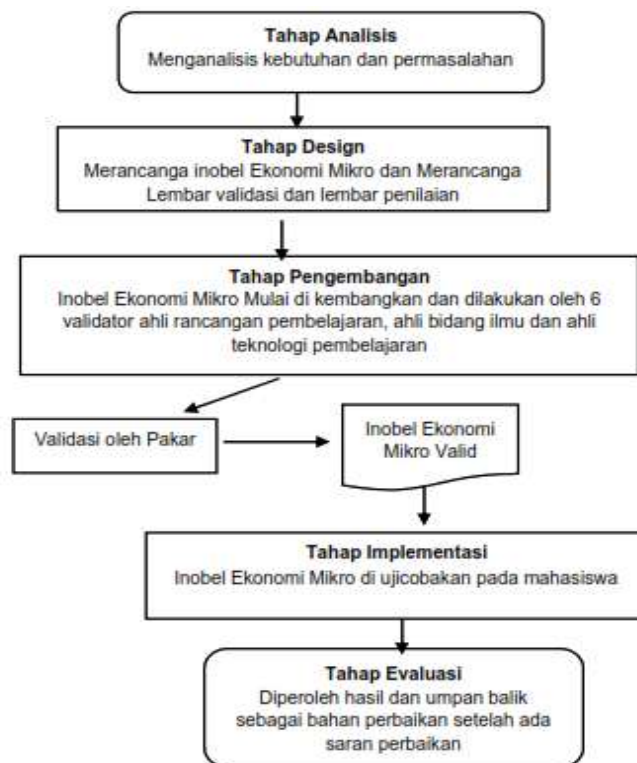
**Tahap Analisis**
Menganalisis kebutuhan dan permasalahan

**Tahap Design**
Merancanga inobel Ekonomi Mikro dan Merancanga Lembar validasi dan lembar penilaian

**Tahap Pengembangan**
Inobel Ekonomi Mikro Mulai di kembangkan dan dilakukan oleh 6 validator ahli rancangan pembelajaran, ahli bidang ilmu dan ahli teknologi pembelajaran

Validasi oleh Pakar

Inobel Ekonomi Mikro Valid

**Tahap Implementasi**
Inobel Ekonomi Mikro di ujicobakan pada mahasiswa

**Tahap Evaluasi**
Diperoleh hasil dan umpan balik sebagai bahan perbaikan setelah ada saran perbaikan